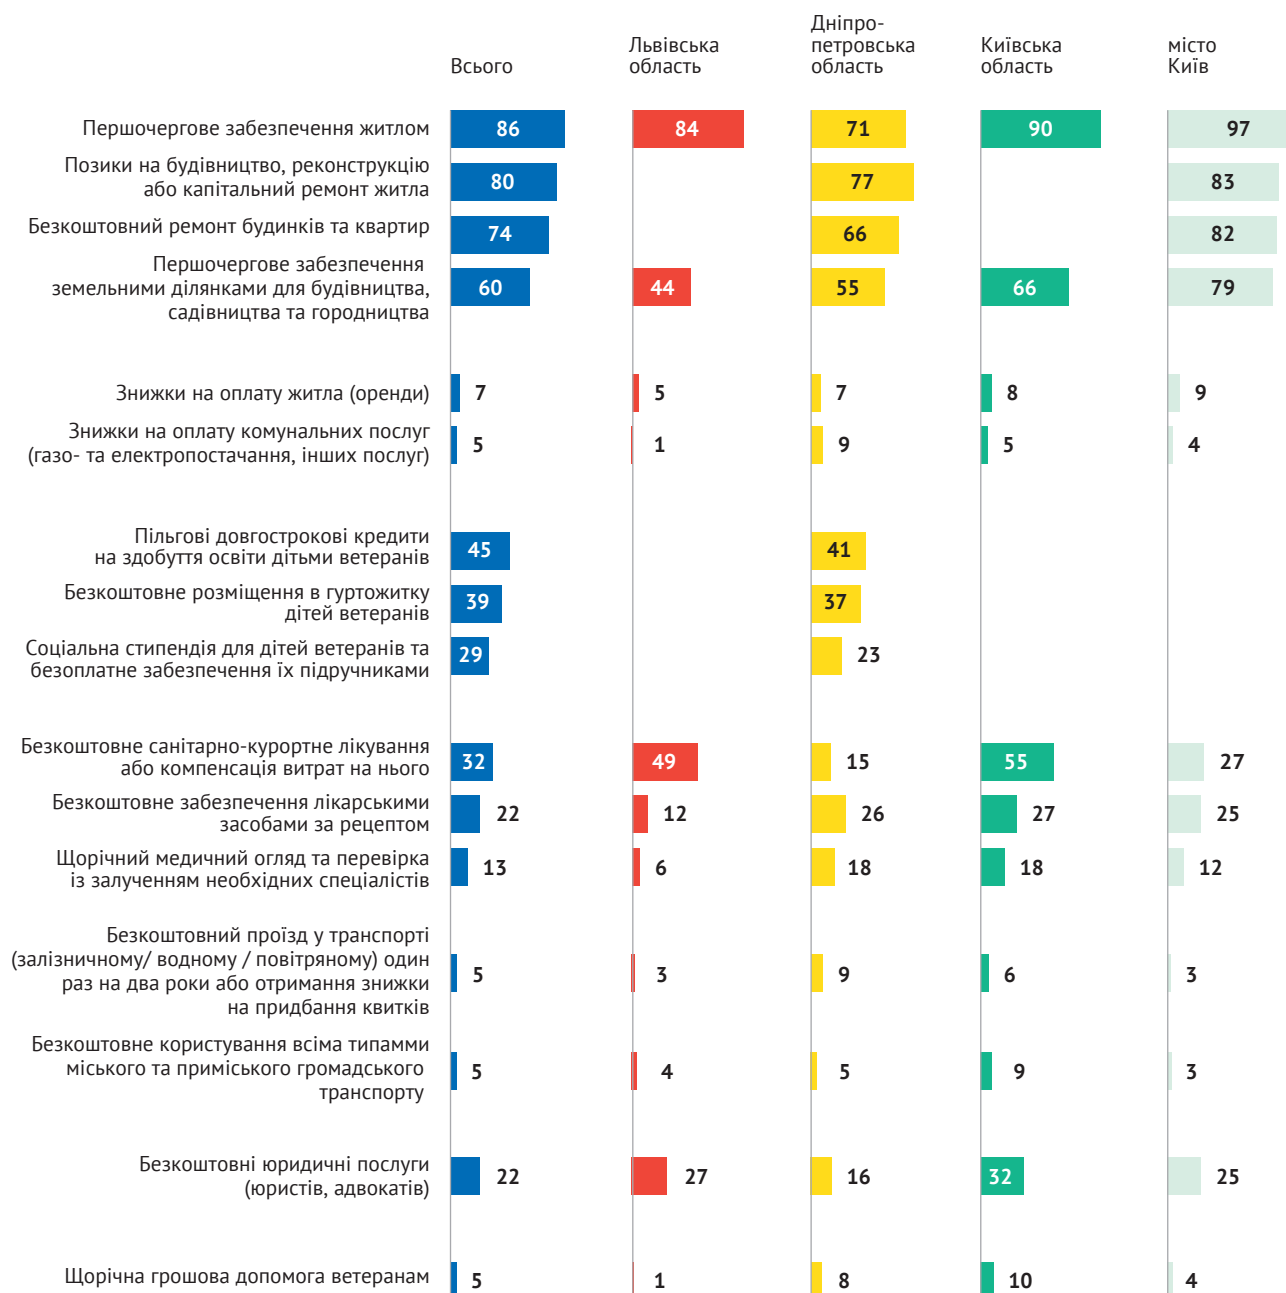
| | Всього | Львівська область | Дніпропетровська область | Київська область | місто Київ |
|---|---|---|---|---|---|
| Першочергове забезпечення житлом | 86 | 84 | 71 | 90 | 97 |
| Позики на будівництво, реконструкцію або капітальний ремонт житла | 80 | | 77 | | 83 |
| Безкоштовний ремонт будинків та квартир | 74 | | 66 | | 82 |
| Першочергове забезпечення земельними ділянками для будівництва, садівництва та городництва | 60 | 44 | 55 | 66 | 79 |
| Знижки на оплату житла (оренди) | 7 | 5 | 7 | 8 | 9 |
| Знижки на оплату комунальних послуг (газо- та електропостачання, інших послуг) | 5 | 1 | 9 | 5 | 4 |
| Пільгові довгострокові кредити на здобуття освіти дітьми ветеранів | 45 | | 41 | | |
| Безкоштовне розміщення в гуртожитку дітей ветеранів | 39 | | 37 | | |
| Соціальна стипендія для дітей ветеранів та безоплатне забезпечення їх підручниками | 29 | | 23 | | |
| Безкоштовне санітарно-курортне лікування або компенсація витрат на нього | 32 | 49 | 15 | 55 | 27 |
| Безкоштовне забезпечення лікарськими засобами за рецептом | 22 | 12 | 26 | 27 | 25 |
| Щорічний медичний огляд та перевірка із залученням необхідних спеціалістів | 13 | 6 | 18 | 18 | 12 |
| Безкоштовний проїзд у транспорті (залізничному/ водному / повітряному) один раз на два роки або отримання знижки на придбання квитків | 5 | 3 | 9 | 6 | 3 |
| Безкоштовне користування всіма типамми міського та приміського громадського транспорту | 5 | 4 | 5 | 9 | 3 |
| Безкоштовні юридичні послуги (юристів, адвокатів) | 22 | 27 | 16 | 32 | 25 |
| Щорічна грошова допомога ветеранам | 5 | 1 | 8 | 10 | 4 |